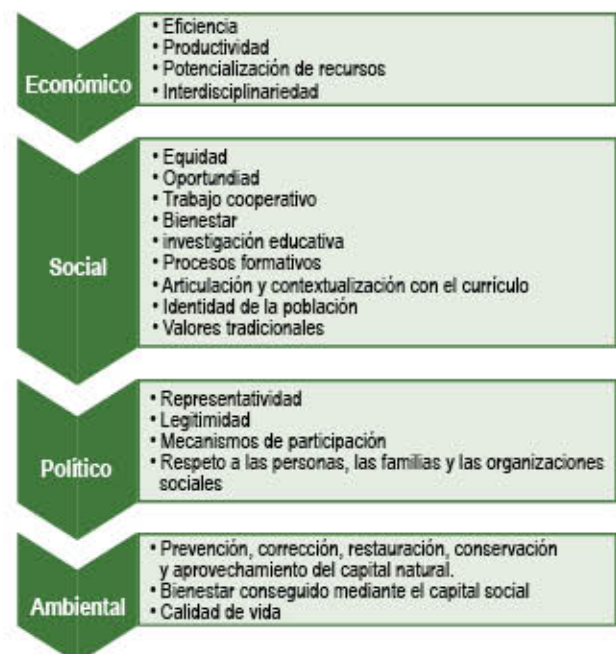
Económico

• Eficiencia
• Productividad
• Potencialización de recursos
• Interdisciplinariedad

Social

• Equidad
• Oportundiad
• Trabajo cooperativo
• Bienestar
• investigación educativa
• Procesos formativos
• Articulación y contextualización con el currículo
• Identidad de la población
• Valores tradicionales

Político

• Representatividad
• Legitimidad
• Mecanismos de participación
• Respeto a las personas, las familias y las organizaciones sociales

Ambiental

• Prevención, corrección, restauración, conservación y aprovechamiento del capital natural.
• Bienestar conseguido mediante el capital social
• Calidad de vida